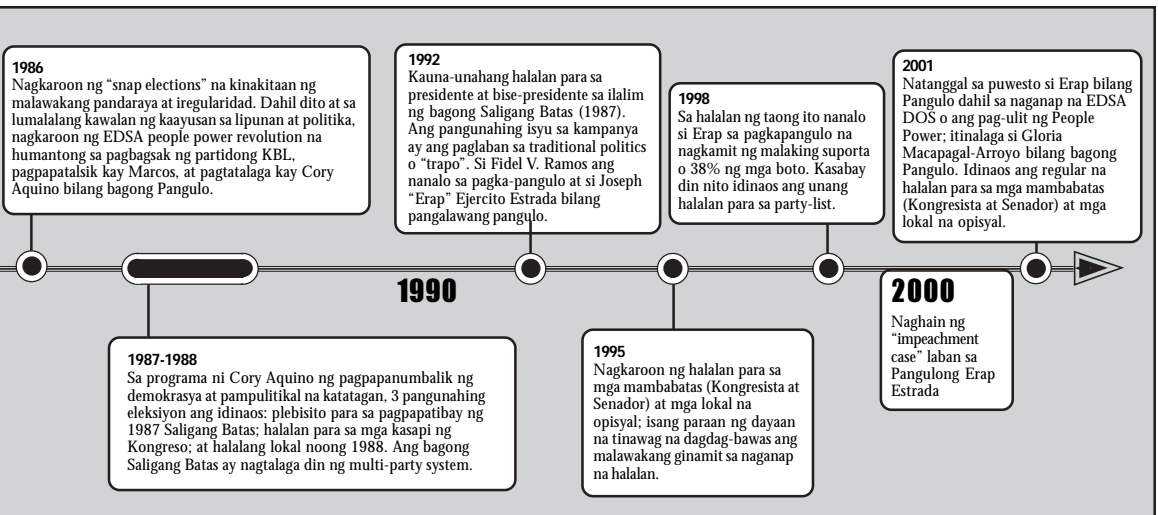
1986
Nagkaroon ng "snap elections" na kinakitaan ng malawakang pandaraya at iregularidad. Dahil dito at sa lumalalang kawalan ng kaayusan sa lipunan at politika, nagkaroon ng EDSA people power revolution na humantong sa pagbagsak ng partidong KBL, pagpapatalsik kay Marcos, at pagtatalaga kay Cory Aquino bilang bagong Pangulo.

1987-1988
Sa programa ni Cory Aquino ng pagpapanumbalik ng demokrasya at pampulitikal na katatagan, 3 pangunahing eleksiyon ang idinaos: plebisito para sa pagpapatibay ng 1987 Saligang Batas; halalan para sa mga kasapi ng Kongreso; at halalang lokal noong 1988. Ang bagong Saligang Batas ay nagtalaga din ng multi-party system.

1990

1992
Kauna-unahang halalan para sa presidente at bise-presidente sa ilalim ng bagong Saligang Batas (1987). Ang pangunahing isyu sa kampanya ay ang paglaban sa traditional politics o "trapo". Si Fidel V. Ramos ang nanalo sa pagka-pangulo at si Joseph "Erap" Ejercito Estrada bilang pangalawang pangulo.

1995
Nagkaroon ng halalan para sa mga mambabatas (Kongresista at Senador) at mga lokal na opisyal; isang paraan ng dayaan na tinawag na dagdag-bawas ang malawakang ginamit sa naganap na halalan.

1998
Sa halalan ng taong ito nanalo si Erap sa pagkapangulo na nagkamit ng malaking suporta o 38% ng mga boto. Kasabay din nito idinaos ang unang halalan para sa party-list.

2000
Naghain ng "impeachment case" laban sa Pangulong Erap Estrada

2001
Natanggal sa puwesto si Erap bilang Pangulo dahil sa naganap na EDSA DOS o ang pag-ulit ng People Power; itinalaga si Gloria Macapagal-Arroyo bilang bagong Pangulo. Idinaos ang regular na halalan para sa mga mambabatas (Kongresista at Senador) at mga lokal na opisyal.